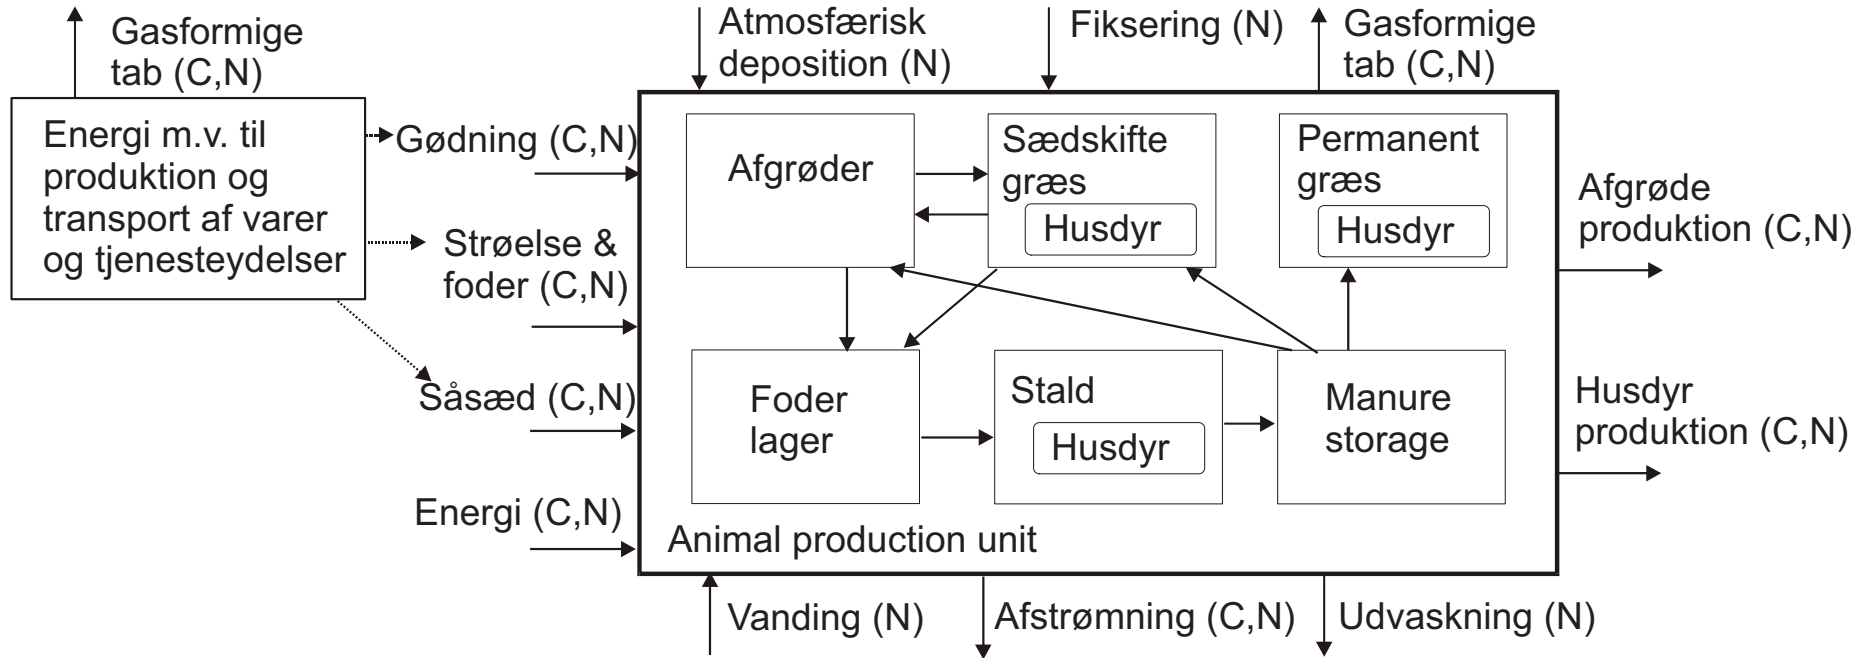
Gasformige tab (C,N)

Energi m.v. til produktion og transport af varer og tjenesteydelser

Atmosfærisk deposition (N)

Fiksering (N)

Gasformige tab (C,N)

Gødning (C,N)

Strøelse & foder (C,N)

Såsæd (C,N)

Energi (C,N)

Afgrøder

Sædskifte græs

Husdyr

Permanent græs

Husdyr

Foder lager

Stald

Husdyr

Manure storage

Animal production unit

Afgrøde produktion (C,N)

Husdyr produktion (C,N)

Vanding (N)

Afstrømning (C,N)

Udvaskning (N)